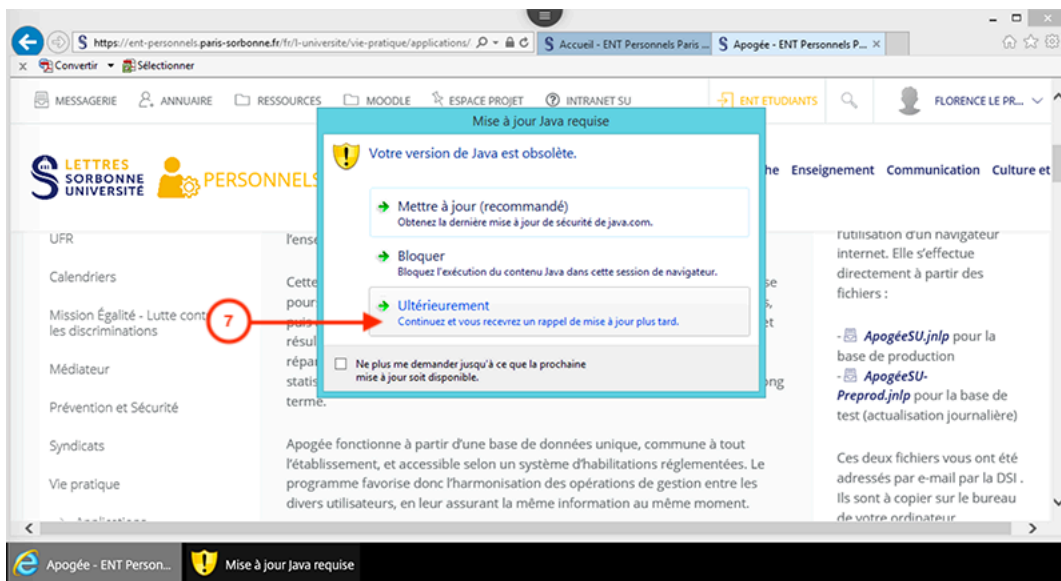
https://ent-personnels.paris-sorbonne.fr/fr/l-universite/vie-pratique/applications/

S Accueil - ENT Personnels Paris ...

S Apogée - ENT Personnels P... ×

× Convertir ▾ Sélectionner

MESSAGERIE ANNUAIRE RESSOURCES MOODLE ESPACE PROJET INTRANET SU ENT ETUDIANTS FLORENCE LE PR...

LETTRES SORBONNE UNIVERSITÉ PERSONNELS

he Enseignement Communication Culture et

UFR

Calendriers

Mission Égalité - Lutte cont les discriminations

Médiateur

Prévention et Sécurité

Syndicats

Vie pratique

l'ense

Cette pour puis résul répar statis terme.

se s, et ong

Apogée fonctionne à partir d'une base de données unique, commune à tout l'établissement, et accessible selon un système d'habilitations réglementées. Le programme favorise donc l'harmonisation des opérations de gestion entre les divers utilisateurs, en leur assurant la même information au même moment.

l'utilisation d'un navigateur internet. Elle s'effectue directement à partir des fichiers :

- ApogéeSU.jnlp pour la base de production
- ApogéeSU-Preprod.jnlp pour la base de test (actualisation journalière)

Ces deux fichiers vous ont été adressés par e-mail par la DSI . Ils sont à copier sur le bureau de votre ordinateur

Mise à jour Java requise

Votre version de Java est obsolète.

Mettre à jour (recommandé)
Obtenez la dernière mise à jour de sécurité de java.com.

Bloquer
Bloquez l'exécution du contenu Java dans cette session de navigateur.

Ultérieurement
Continuez et vous recevrez un rappel de mise à jour plus tard.

Ne plus me demander jusqu'à ce que la prochaine mise à jour soit disponible.

7

Apogée - ENT Person...

Mise à jour Java requise